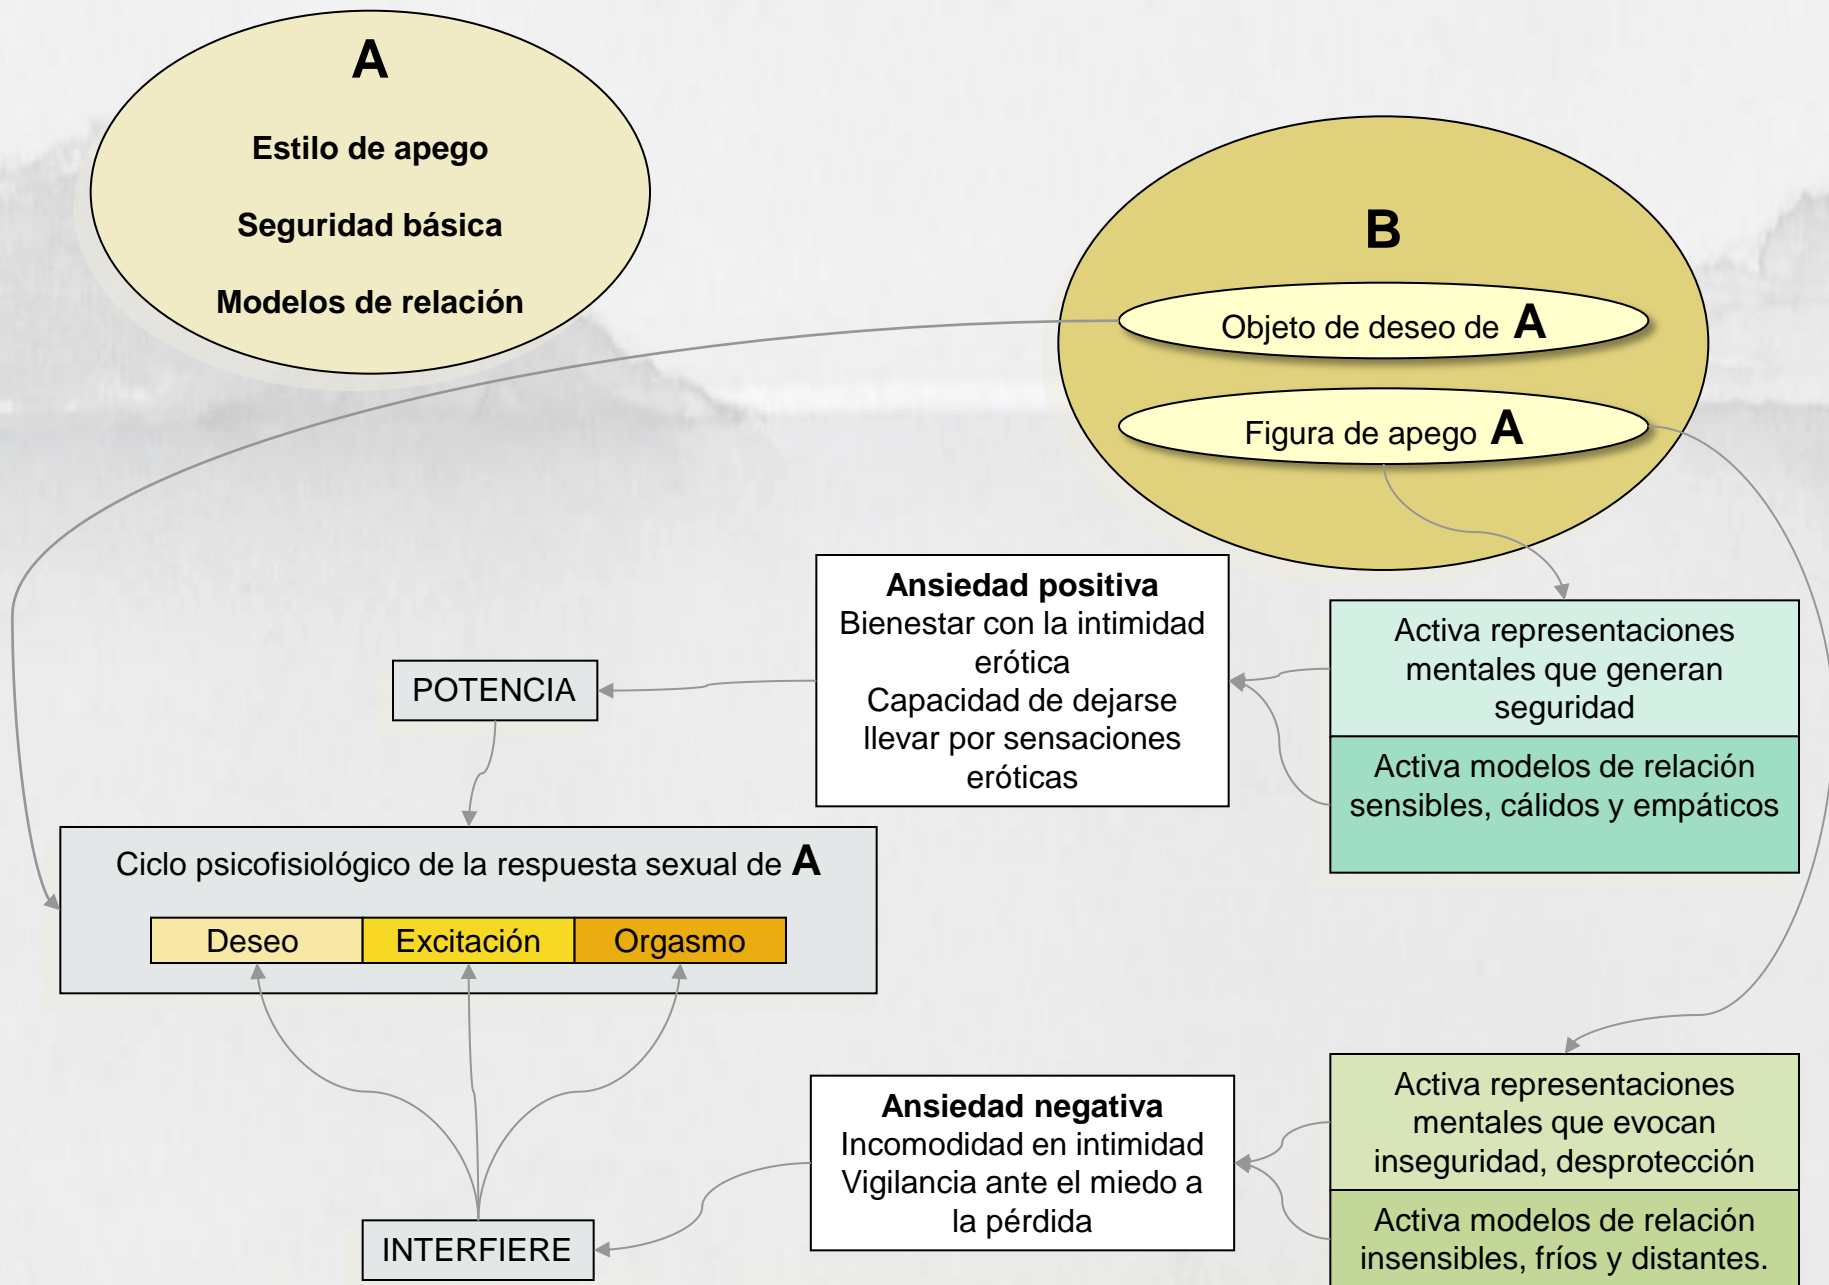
A

Estilo de apego

Seguridad básica

Modelos de relación

B

Objeto de deseo de A

Figura de apego A

Ansiedad positiva
Bienestar con la intimidad erótica
Capacidad de dejarse llevar por sensaciones eróticas

Activa representaciones mentales que generan seguridad

Activa modelos de relación sensibles, cálidos y empáticos

POTENCIA

Ciclo psicofisiológico de la respuesta sexual de A

| Deseo | Excitación | Orgasmo |
|---|---|---|

Ansiedad negativa
Incomodidad en intimidad
Vigilancia ante el miedo a la pérdida

Activa representaciones mentales que evocan inseguridad, desprotección

Activa modelos de relación insensibles, fríos y distantes.

INTERFIERE